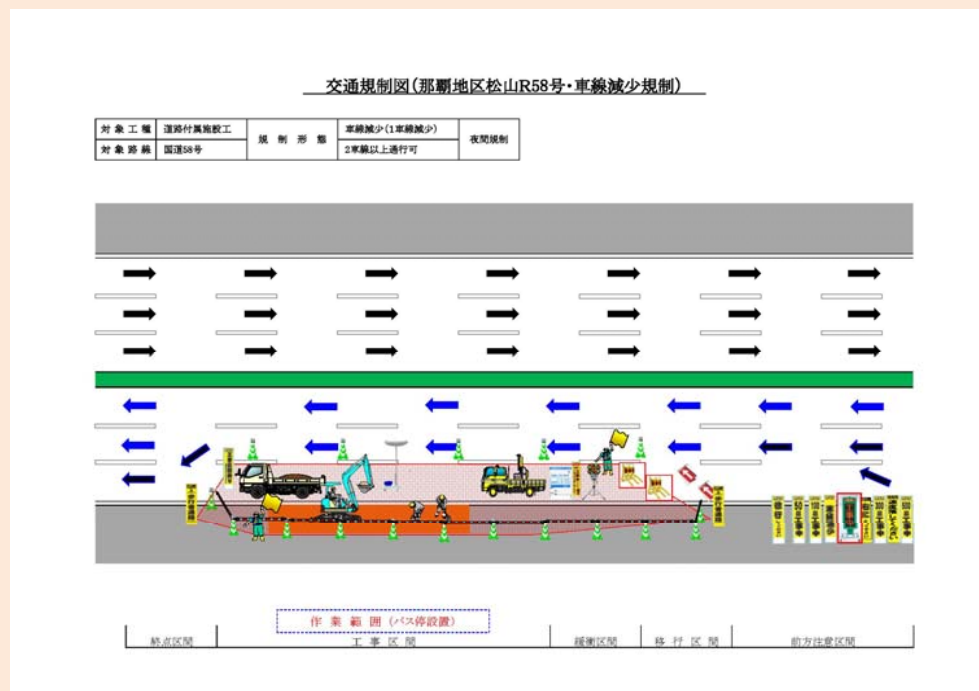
交通規制図(那覇地区松山R58号・車線減少規制)

| 対象工種 | 道路付属施設工 | 規制形態 | 車線減少(1車線減少) | 夜間規制 |
|---|---|---|---|---|
| 対象路線 | 国道58号 | | 2車線以上通行可 | |

作業範囲(バス停設置)

終点区間 | 工事区間 | 緩衝区間 | 移行区間 | 前方注意区間